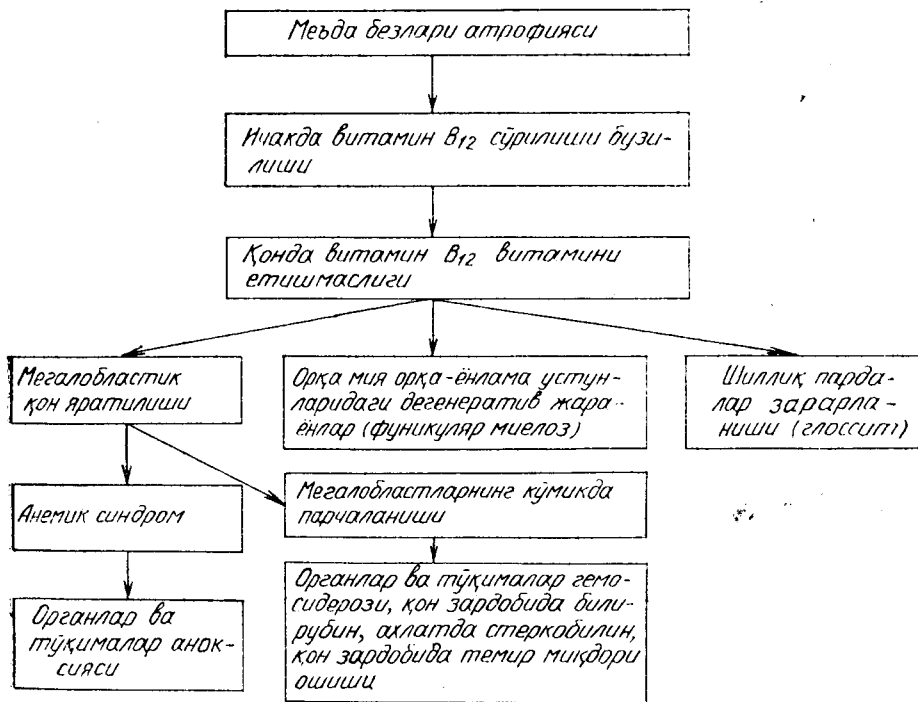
Меъда безлари атрофияси

Ичакда витамин $B_{12}$ сўрилиши бузилиши

Қонда витамин $B_{12}$ витамини етишмаслиги

Мегалобластик қон яратилиши

Орқа мия орқа-ёнлама устунларидаги дегенератив жараёнлар (фуникуляр миелоз)

Шиллиқ пардалар зарарланиши (глоссит)

Анемик синдром

Мегалобластларнинг кўмикда парчаланиши

Органлар ва тўқималар аноксияси

Органлар ва тўқималар гемосидерози, қон зардобида билирубин, ахлатда стеркобилин, қон зардобида темир миқдори ошиши